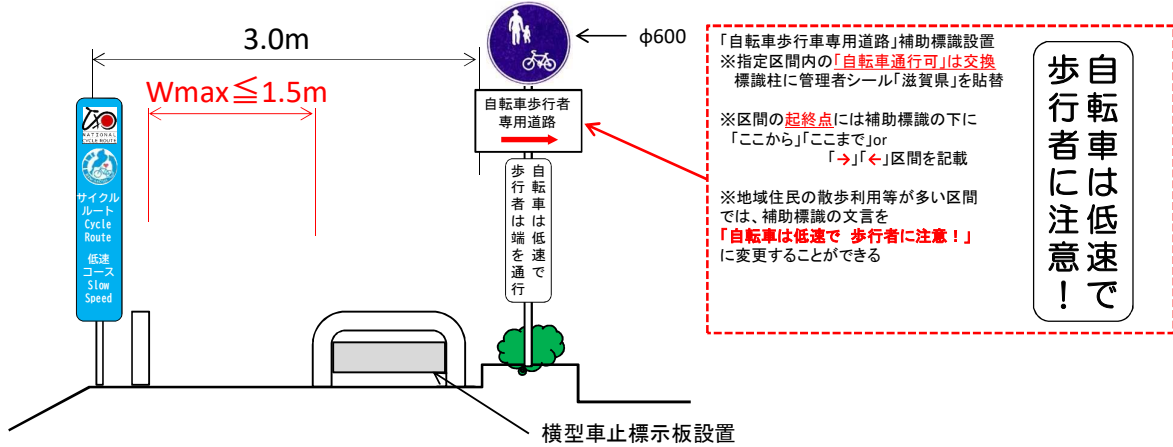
3.0m

Wmax≦1.5m

φ600

NATIONAL CYCLE ROUTE

サイクルルート
Cycle Route

低速コース
Slow Speed

自転車歩行者
専用道路

自転車は低速で

歩行者は端を通行

「自転車歩行車専用道路」補助標識設置
※指定区間内の「自転車通行可」は交換
標識柱に管理者シール「滋賀県」を貼替

※区間の起終点には補助標識の下に
「ここから」「ここまで」or
「→」「←」区間を記載

※地域住民の散歩利用等が多い区間では、補助標識の文言を
「自転車は低速で 歩行者に注意！」
に変更することができる

自転車は低速で歩行者に注意！

横型車止標示板設置